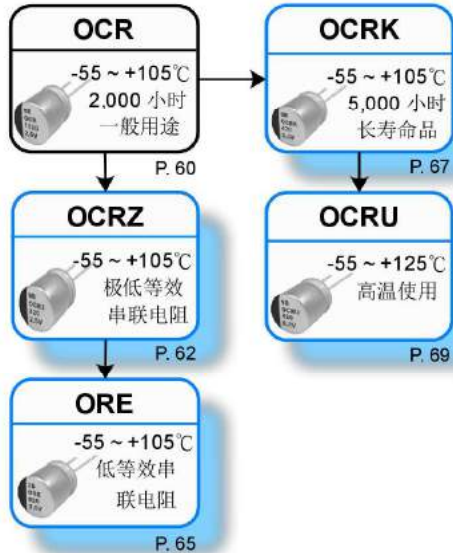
OCR

-55 ~ +105℃
2,000 小时
一般用途

P. 60

OCRK

-55 ~ +105℃
5,000 小时
长寿命品

P. 67

OCRZ

-55 ~ +105℃
极低等效
串联电阻

P. 62

OCRU

-55 ~ +125℃
高温使用

P. 69

ORE

-55 ~ +105℃
低等效串
联电阻

P. 65